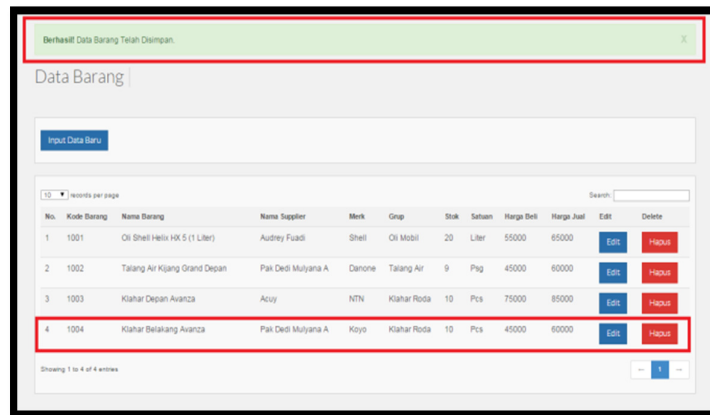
**Berhasil!** Data Barang Telah Disimpan. X

Data Barang

Input Data Baru

10 ▼ records per page

Search:

| No. | Kode Barang | Nama Barang | Nama Supplier | Merk | Grup | Stok | Satuan | Harga Beli | Harga Jual | Edit | Delete |
|---|---|---|---|---|---|---|---|---|---|---|---|
| 1 | 1001 | Oli Shell Helix HX 5 (1 Liter) | Audrey Fuadi | Shell | Oli Mobil | 20 | Liter | 55000 | 65000 | Edit | Hapus |
| 2 | 1002 | Talang Air Kijang Grand Depan | Pak Dedi Mulyana A | Danone | Talang Air | 9 | Psg | 45000 | 60000 | Edit | Hapus |
| 3 | 1003 | Klahar Depan Avanza | Acuy | NTN | Klahar Roda | 10 | Pcs | 75000 | 85000 | Edit | Hapus |
| 4 | 1004 | Klahar Belakang Avanza | Pak Dedi Mulyana A | Koyo | Klahar Roda | 10 | Pcs | 45000 | 60000 | Edit | Hapus |

Showing 1 to 4 of 4 entries

← 1 →